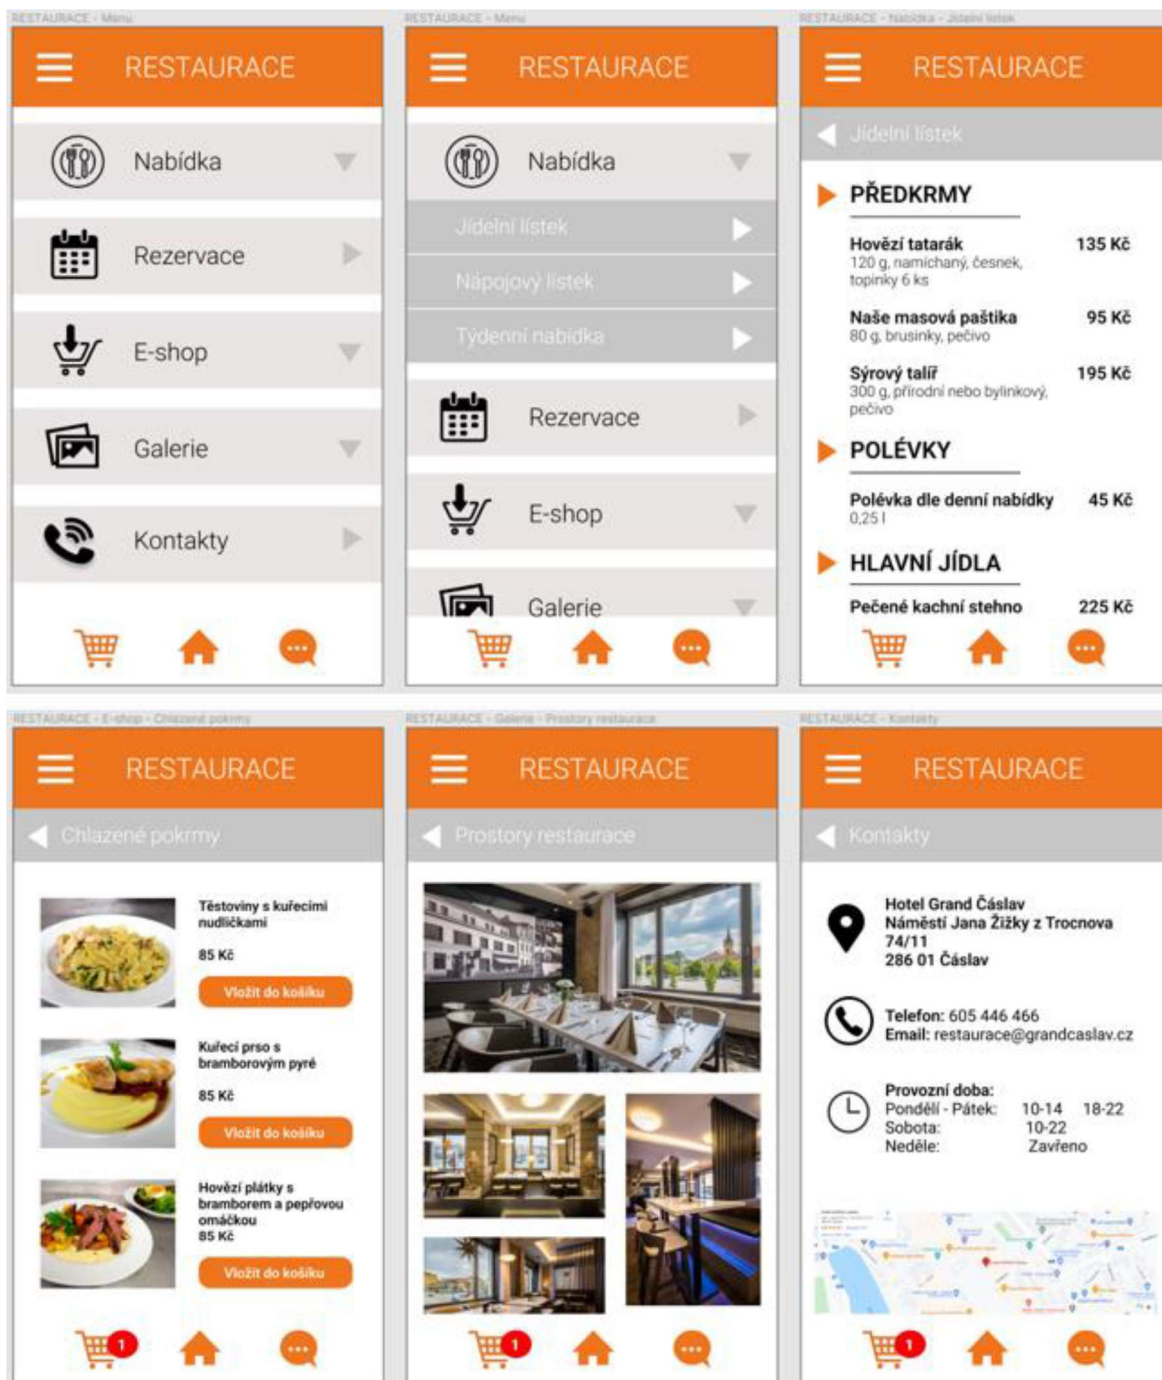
RESTAURACE - Menu

RESTAURACE

Nabídka

Rezervace

E-shop

Galerie

Kontakty

RESTAURACE - Menu

RESTAURACE

Nabídka

Jídelní lístek

Nápojový lístek

Týdenní nabídka

Rezervace

E-shop

Galerie

RESTAURACE - Nabídka - Jídelní lístek

RESTAURACE

Jídelní lístek

PŘEDKRMY

Hovězí tatarák 135 Kč
120 g, namíchaný, česnek, topinky 6 ks

Naše masová paštika 95 Kč
80 g, brusinky, pečivo

Sýrový talíř 195 Kč
300 g, přírodní nebo bylinkový, pečivo

POLÉVKY

Polévka dle denní nabídky 45 Kč
0,25 l

HLAVNÍ JÍDLA

Pečené kachní stehno 225 Kč

RESTAURACE - E-shop - Chlazené pokrmy

RESTAURACE

Chlazené pokrmy

Těstoviny s kuřecími nudličkami
85 Kč
Vložit do košíku

Kuřecí prso s bramborovým pyré
85 Kč
Vložit do košíku

Hovězí plátky s bramborem a pepřovou omáčkou
85 Kč
Vložit do košíku

1

RESTAURACE - Galerie - Prostory restaurace

RESTAURACE

Prostory restaurace

1

RESTAURACE - Kontakty

RESTAURACE

Kontakty

Hotel Grand Čáslav
Náměstí Jana Žižky z Trocnova 74/11
286 01 Čáslav

Telefon: 605 446 466
Email: restaurace@grandcaslav.cz

Provozní doba:
Pondělí - Pátek: 10-14 18-22
Sobota: 10-22
Neděle: Zavřeno

1